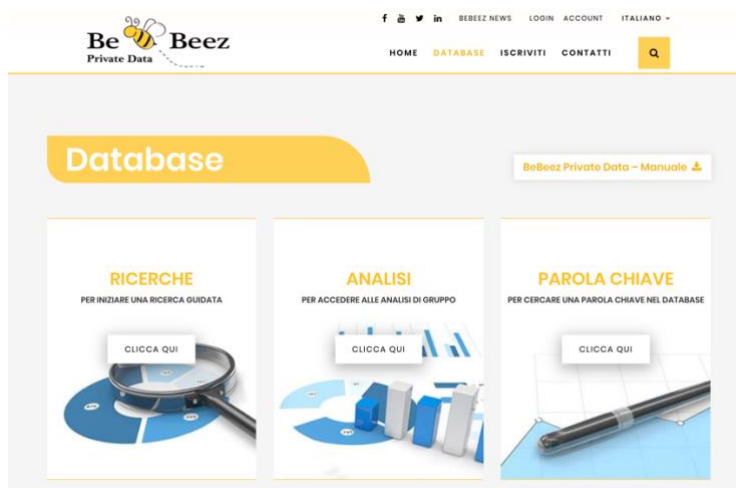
Be Beez
Private Data

f
BEBEEZ NEWS LOGIN ACCOUNT ITALIANO

HOME DATABASE ISCRIVITI CONTATTI

Database

BeBeez Private Data – Manuale

RICERCHE
PER INIZIARE UNA RICERCA GUIDATA
CLICCA QUI

ANALISI
PER ACCEDERE ALLE ANALISI DI GRUPPO
CLICCA QUI

PAROLA CHIAVE
PER CERCARE UNA PAROLA CHIAVE NEL DATABASE
CLICCA QUI